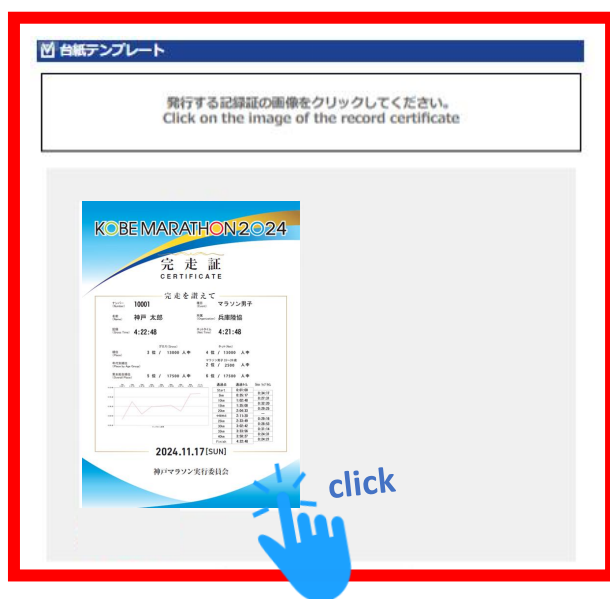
台紙テンプレート

発行する記録証の画像をクリックしてください。
Click on the image of the record certificate

KOBE MARATHON 2024

完走証
CERTIFICATE

完走を讃えて

10001
マラソン実子
神戸 太郎
兵庫陸協
4:22:48
4:21:48

2 位 / 13000 人 中
4 位 / 13000 人 中
2 位 / 2500 人 中
5 位 / 17500 人 中
5 位 / 17500 人 中

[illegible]

2024.11.17[SUN]

神戸マラソン実行委員会

click